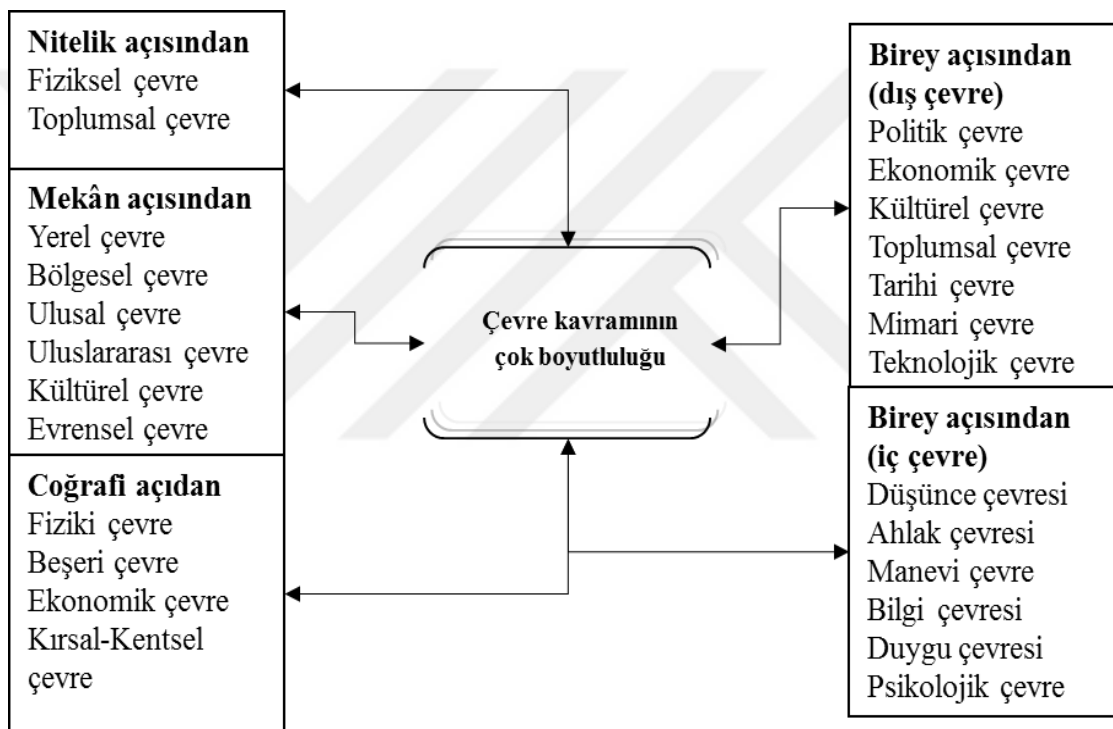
**Nitelik açısından**
Fiziksel çevre
Toplumsal çevre

**Mekân açısından**
Yerel çevre
Bölgesel çevre
Ulusal çevre
Uluslararası çevre
Kültürel çevre
Evrensel çevre

**Coğrafi açıdan**
Fiziki çevre
Beşeri çevre
Ekonomik çevre
Kırsal-Kentsel çevre

**Çevre kavramının çok boyutluluğu**

**Birey açısından (dış çevre)**
Politik çevre
Ekonomik çevre
Kültürel çevre
Toplumsal çevre
Tarihi çevre
Mimari çevre
Teknolojik çevre

**Birey açısından (iç çevre)**
Düşünce çevresi
Ahlak çevresi
Manevi çevre
Bilgi çevresi
Duygu çevresi
Psikolojik çevre